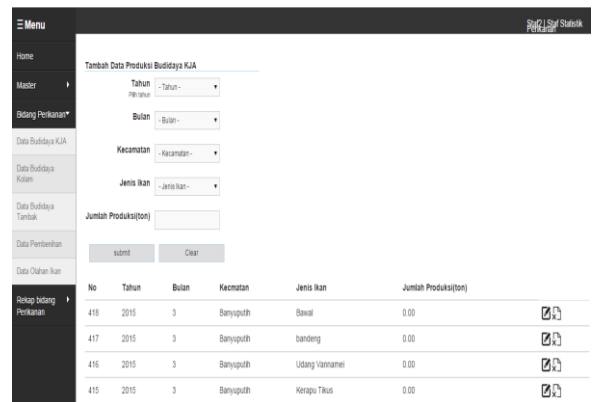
☰ Menu

Staf2 | Staf Statistik Perikanan

Home

Master

Bidang Perikanan

Data Budidaya KJA

Data Budidaya Kolam

Data Budidaya Tambak

Data Pembenihan

Data Olahan Ikan

Rekap bidang Perikanan

Tambah Data Produksi Budidaya KJA

Tahun
Pilih tahun
- Tahun -

Bulan
- Bulan -

Kecamatan
- Kecamatan -

Jenis Ikan
- Jenis Ikan -

Jumlah Produksi(ton)

submit

Clear

| No | Tahun | Bulan | Kecamatan | Jenis Ikan | Jumlah Produksi(ton) |
|---|---|---|---|---|---|
| 418 | 2015 | 3 | Banyuputih | Bawal | 0.00 |
| 417 | 2015 | 3 | Banyuputih | bandeng | 0.00 |
| 416 | 2015 | 3 | Banyuputih | Udang Vannamei | 0.00 |
| 415 | 2015 | 3 | Banyuputih | Kerapu Tikus | 0.00 |